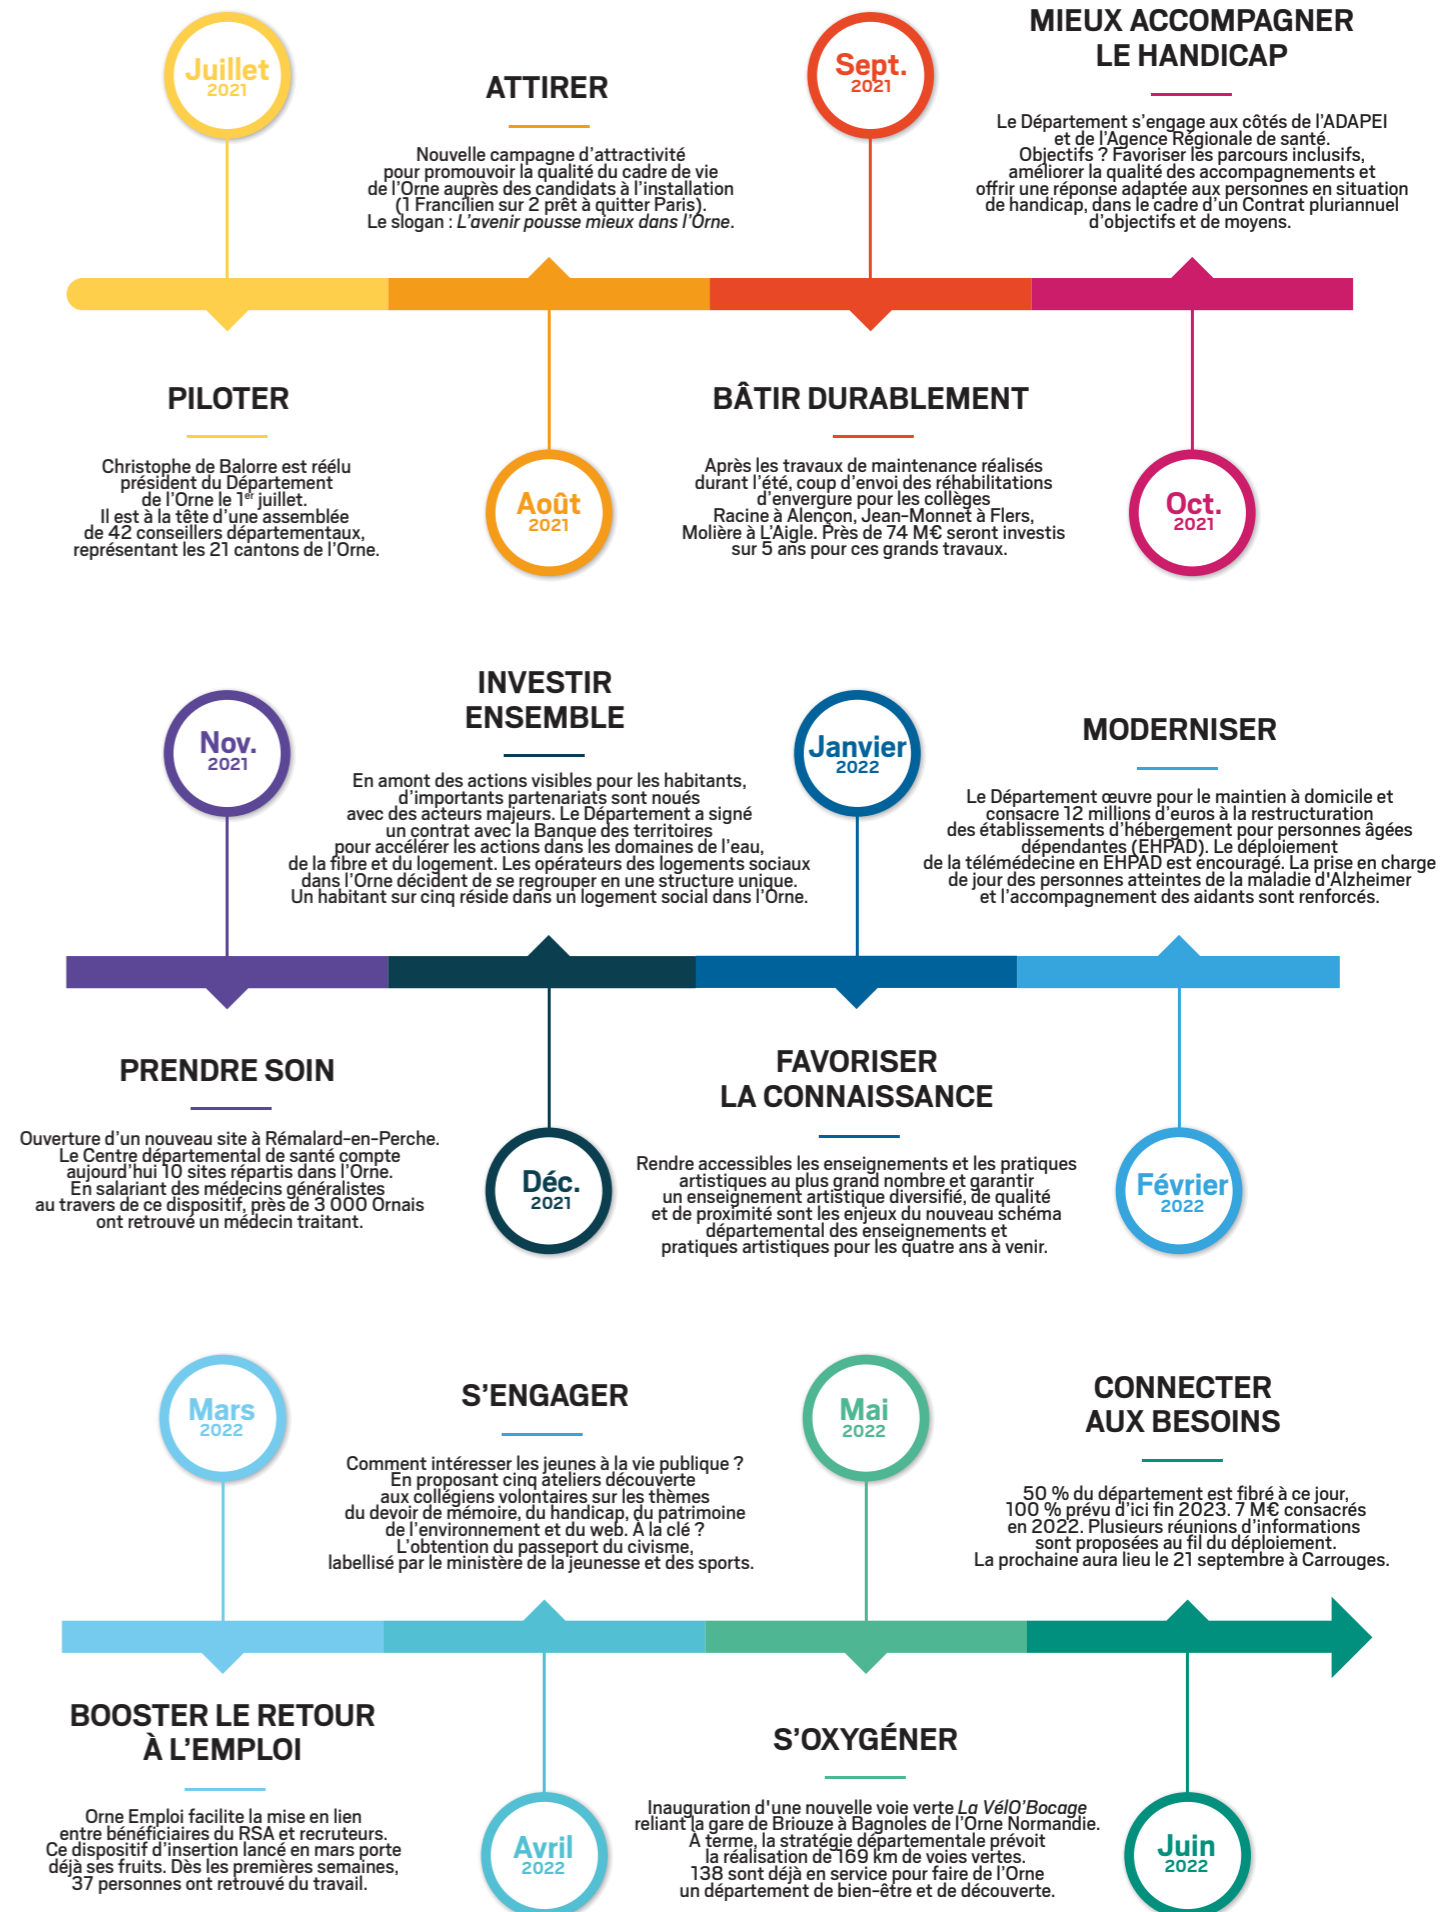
Juillet
2021

ATTIRER

Nouvelle campagne d'attractivité pour promouvoir la qualité du cadre de vie de l'Orne auprès des candidats à l'installation (1 Francilien sur 2 prêt à quitter Paris). Le slogan : *L'avenir pousse mieux dans l'Orne*.

Sept.
2021

MIEUX ACCOMPAGNER LE HANDICAP

Le Département s'engage aux côtés de l'ADAPEI et de l'Agence Régionale de santé. Objectifs ? Favoriser les parcours inclusifs, améliorer la qualité des accompagnements et offrir une réponse adaptée aux personnes en situation de handicap, dans le cadre d'un Contrat pluriannuel d'objectifs et de moyens.

PILOTER

Christophe de Balorre est réélu président du Département de l'Orne le $1^{er}$ juillet. Il est à la tête d'une assemblée de 42 conseillers départementaux, représentant les 21 cantons de l'Orne.

Août
2021

BÂTIR DURABLEMENT

Après les travaux de maintenance réalisés durant l'été, coup d'envoi des réhabilitations d'envergure pour les collèges Racine à Alençon, Jean-Monnet à Flers, Molière à L'Aigle. Près de 74 M€ seront investis sur 5 ans pour ces grands travaux.

Oct.
2021

Nov.
2021

INVESTIR ENSEMBLE

En amont des actions visibles pour les habitants, d'importants partenariats sont noués avec des acteurs majeurs. Le Département a signé un contrat avec la Banque des territoires pour accélérer les actions dans les domaines de l'eau, de la fibre et du logement. Les opérateurs des logements sociaux dans l'Orne décident de se regrouper en une structure unique. Un habitant sur cinq réside dans un logement social dans l'Orne.

Janvier
2022

MODERNISER

Le Département œuvre pour le maintien à domicile et consacre 12 millions d'euros à la restructuration des établissements d'hébergement pour personnes âgées dépendantes (EHPAD). Le déploiement de la télémédecine en EHPAD est encouragé. La prise en charge de jour des personnes atteintes de la maladie d'Alzheimer et l'accompagnement des aidants sont renforcés.

PRENDRE SOIN

Ouverture d'un nouveau site à Rémalard-en-Perche. Le Centre départemental de santé compte aujourd'hui 10 sites répartis dans l'Orne. En salariant des médecins généralistes au travers de ce dispositif, près de 3 000 Ornais ont retrouvé un médecin traitant.

Déc.
2021

FAVORISER LA CONNAISSANCE

Rendre accessibles les enseignements et les pratiques artistiques au plus grand nombre et garantir un enseignement artistique diversifié, de qualité et de proximité sont les enjeux du nouveau schéma départemental des enseignements et pratiques artistiques pour les quatre ans à venir.

Février
2022

Mars
2022

S'ENGAGER

Comment intéresser les jeunes à la vie publique ? En proposant cinq ateliers découverte aux collégiens volontaires sur les thèmes du devoir de mémoire, du handicap, du patrimoine de l'environnement et du web. À la clé ? L'obtention du passeport du civisme, labellisé par le ministère de la jeunesse et des sports.

Mai
2022

CONNECTER AUX BESOINS

50 % du département est fibré à ce jour, 100 % prévu d'ici fin 2023. 7 M€ consacrés en 2022. Plusieurs réunions d'informations sont proposées au fil du déploiement. La prochaine aura lieu le 21 septembre à Carrouges.

BOOSTER LE RETOUR À L'EMPLOI

Orne Emploi facilite la mise en lien entre bénéficiaires du RSA et recruteurs. Ce dispositif d'insertion lancé en mars porte déjà ses fruits. Dès les premières semaines, 37 personnes ont retrouvé du travail.

Avril
2022

S'OXYGÉNER

Inauguration d'une nouvelle voie verte *La VélO'Bocage* reliant la gare de Briouze à Bagnoles de l'Orne Normandie. À terme, la stratégie départementale prévoit la réalisation de 169 km de voies vertes. 138 sont déjà en service pour faire de l'Orne un département de bien-être et de découverte.

Juin
2022